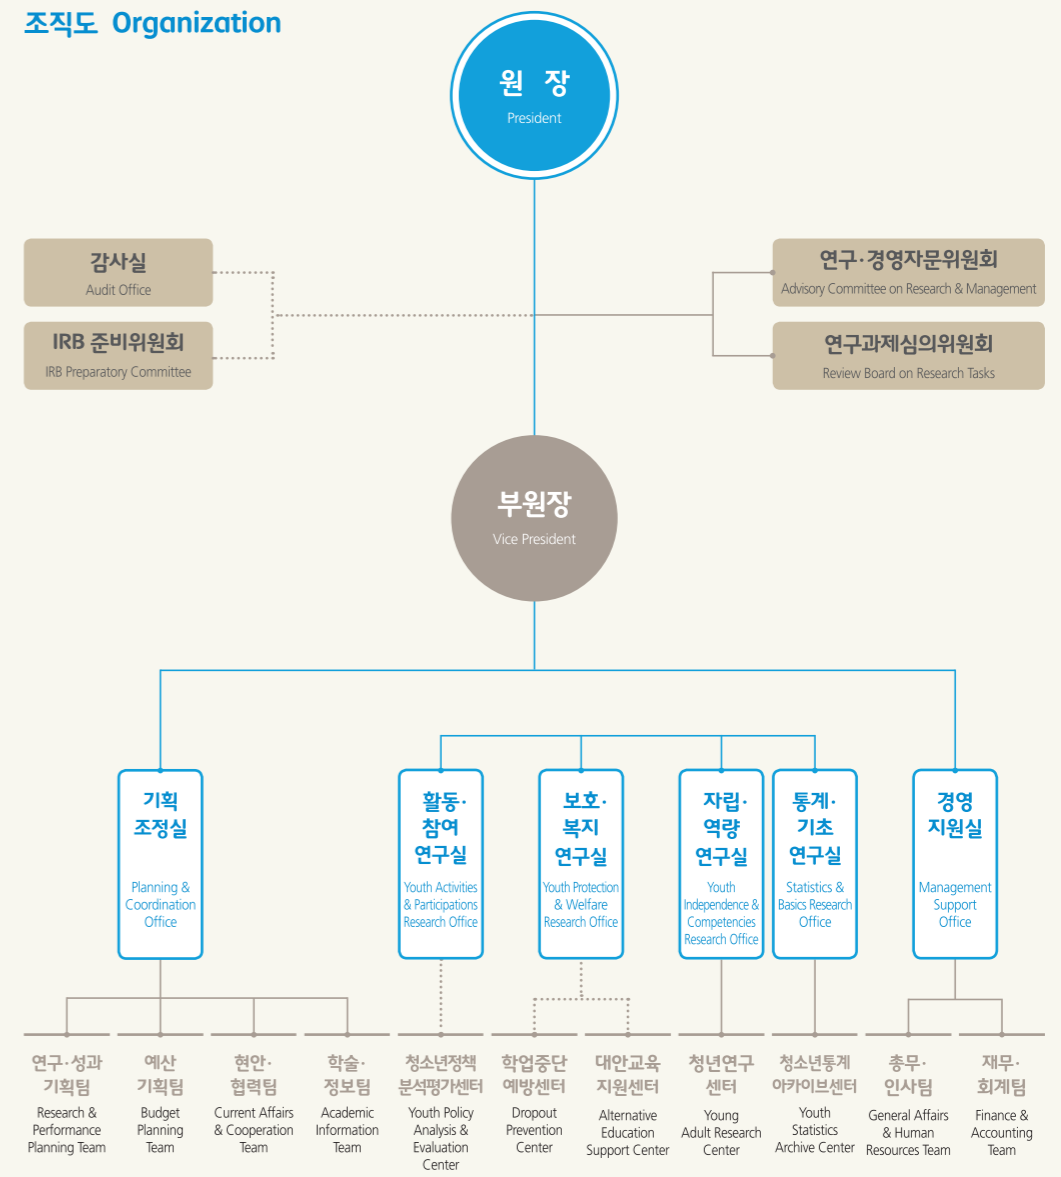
조직도 Organization

원 장
President

감사실
Audit Office

IRB 준비위원회
IRB Preparatory Committee

연구·경영자문위원회
Advisory Committee on Research & Management

연구과제심의위원회
Review Board on Research Tasks

부원장
Vice President

기획 조정실
Planning & Coordination Office

활동·참여 연구실
Youth Activities & Participations Research Office

보호·복지 연구실
Youth Protection & Welfare Research Office

자립·역량 연구실
Youth Independence & Competencies Research Office

통계·기초 연구실
Statistics & Basics Research Office

경영 지원실
Management Support Office

연구·성과 기획팀
Research & Performance Planning Team

예산 기획팀
Budget Planning Team

현안·협력팀
Current Affairs & Cooperation Team

학술·정보팀
Academic Information Team

청소년정책 분석평가센터
Youth Policy Analysis & Evaluation Center

학업중단 예방센터
Dropout Prevention Center

대안교육 지원센터
Alternative Education Support Center

청년연구 센터
Young Adult Research Center

청소년통계 아카이브센터
Youth Statistics Archive Center

총무·인사팀
General Affairs & Human Resources Team

재무·회계팀
Finance & Accounting Team